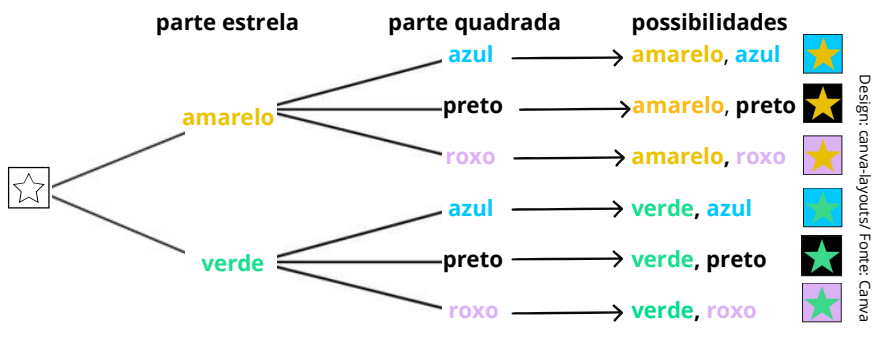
parte estrela

parte quadrada

possibilidades

amarelo

azul

amarelo, azul

preto

amarelo, preto

roxo

amarelo, roxo

verde

azul

verde, azul

preto

verde, preto

roxo

verde, roxo

Design: canva-layouts/ Fonte: Canva